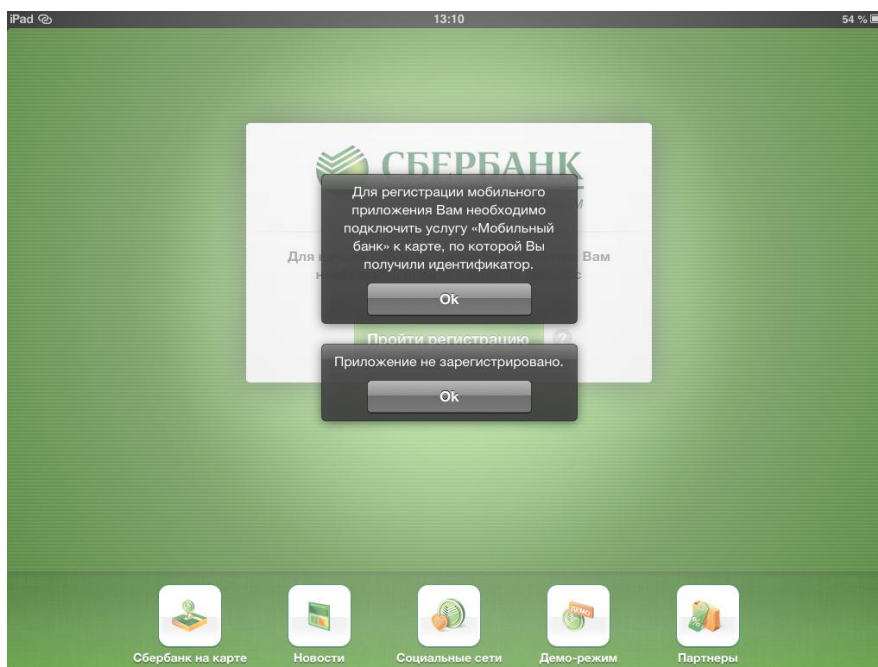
iPad 13:10 54 %

СБЕРБАНК

Для регистрации мобильного приложения Вам необходимо подключить услугу «Мобильный банк» к карте, по которой Вы получили идентификатор.

Ok

Для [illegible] Вам

Пройти регистрацию

Приложение не зарегистрировано.

Ok

Сбербанк на карте Новости Социальные сети Демо-режим Партнеры